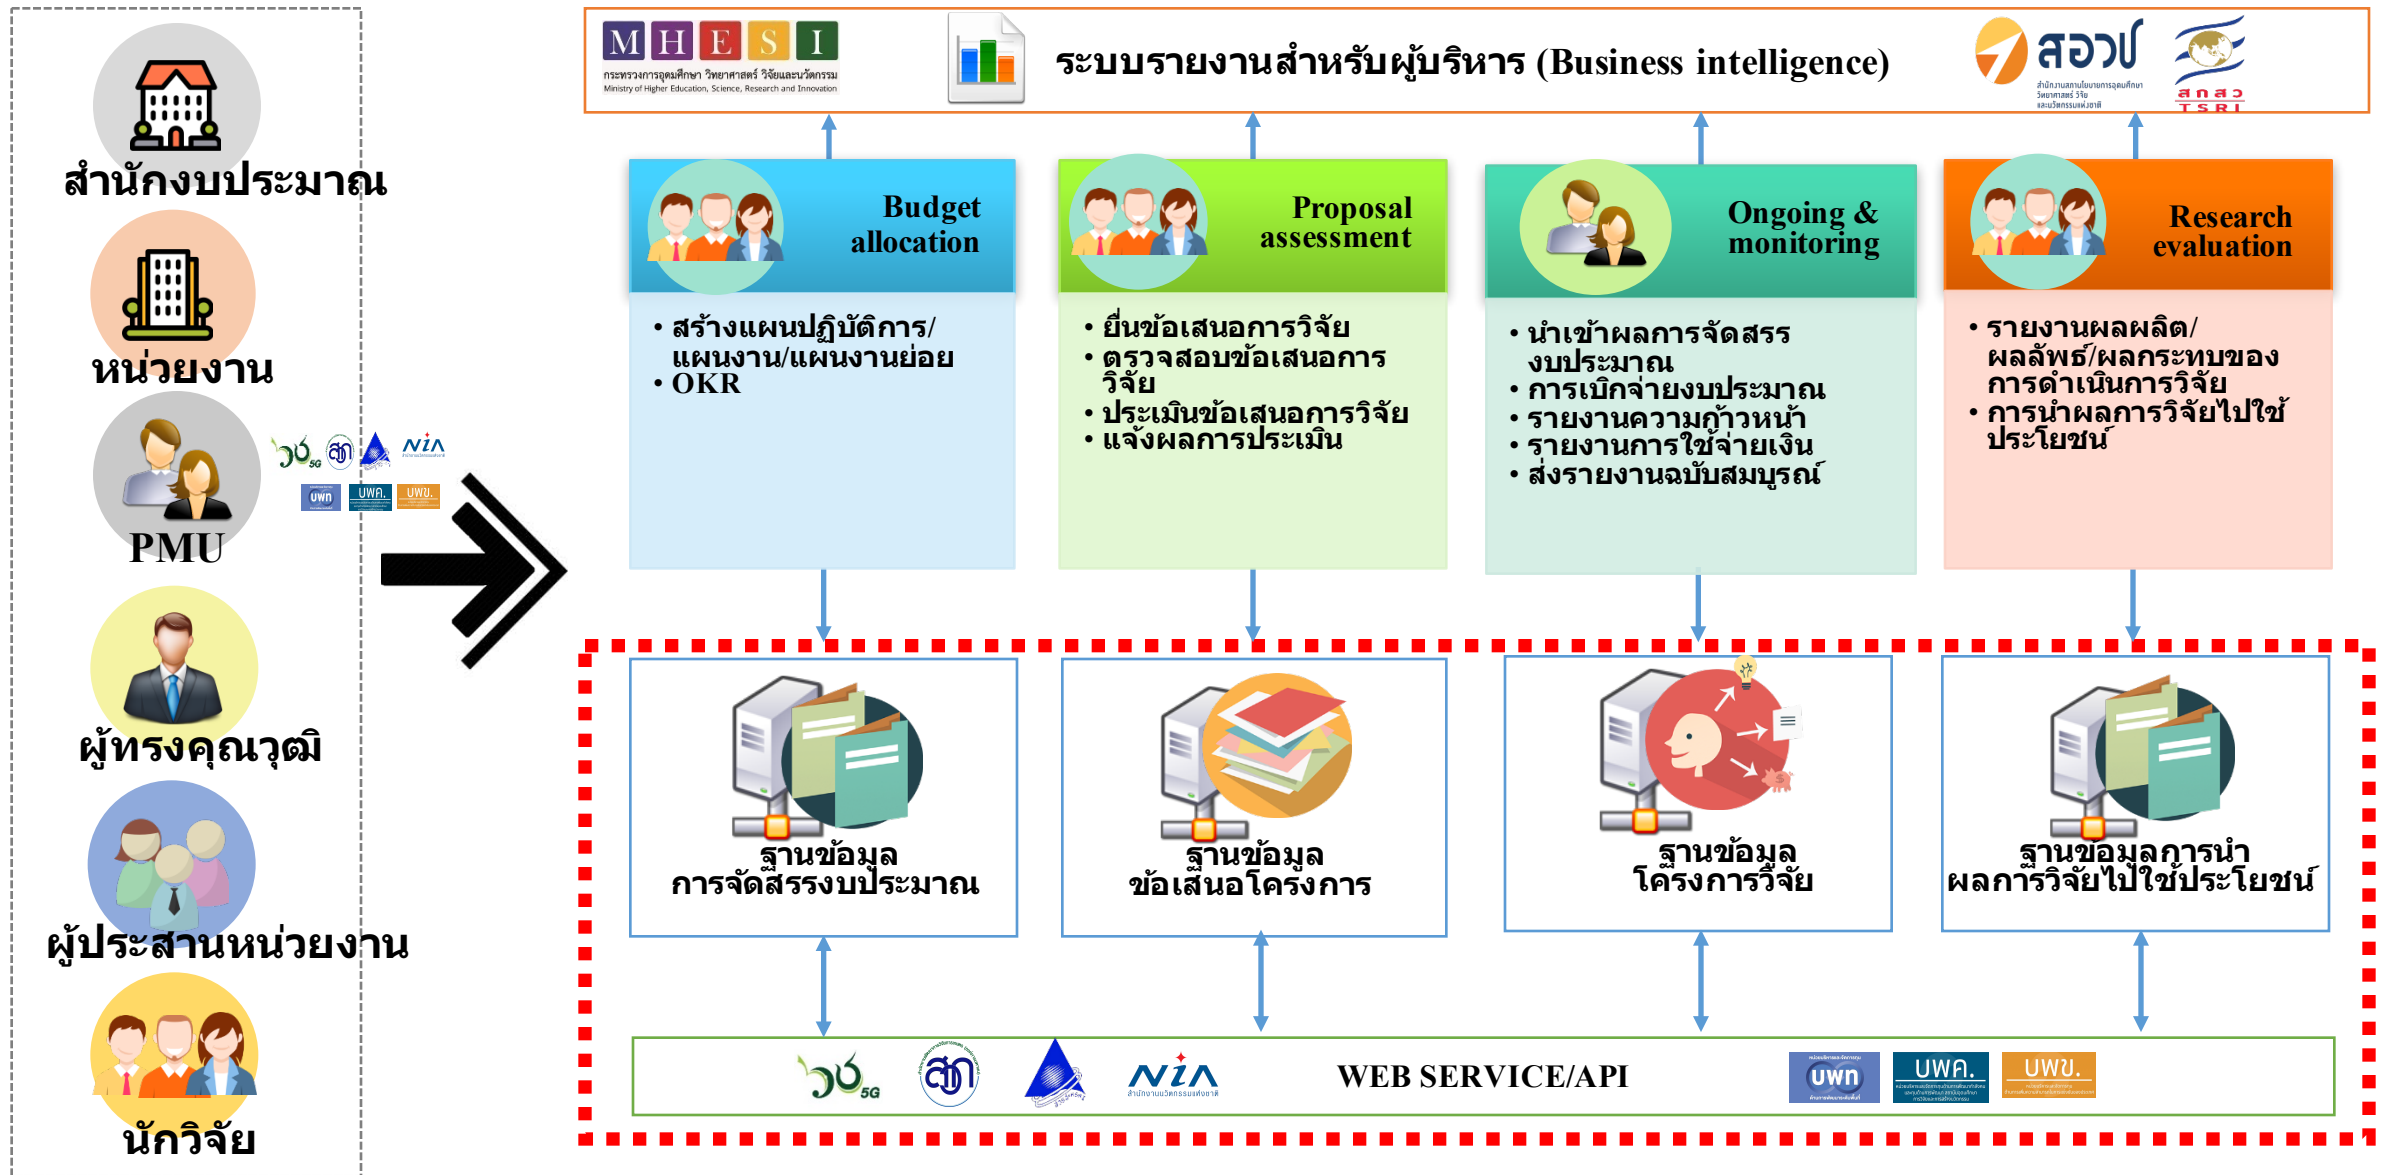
สำนักงบประมาณ

หน่วยงาน

PMU

ผู้ทรงคุณวุฒิ

ผู้ประสานหน่วยงาน

นักวิจัย

MHESI
กระทรวงการอุดมศึกษา วิทยาศาสตร์ วิจัยและนวัตกรรม
Ministry of Higher Education, Science, Research and Innovation

ระบบรายงานสำหรับผู้บริหาร (Business intelligence)

สอวช

สกสว TSRI

Budget allocation
• สร้างแผนปฏิบัติการ/แผนงาน/แผนงานย่อย
• OKR

Proposal assessment
• ยื่นข้อเสนอการวิจัย
• ตรวจสอบข้อเสนอการวิจัย
• ประเมินข้อเสนอการวิจัย
• แจ้งผลการประเมิน

Ongoing & monitoring
• นำเข้าผลการจัดสรรงบประมาณ
• การเบิกจ่ายงบประมาณ
• รายงานความก้าวหน้า
• รายงานการใช้จ่ายเงิน
• ส่งรายงานฉบับสมบูรณ์

Research evaluation
• รายงานผลผลิต/ผลลัพธ์/ผลกระทบของการดำเนินการวิจัย
• การนำผลการวิจัยไปใช้ประโยชน์

ฐานข้อมูล
การจัดสรรงบประมาณ

ฐานข้อมูล
ข้อเสนอโครงการ

ฐานข้อมูล
โครงการวิจัย

ฐานข้อมูลการนำ
ผลการวิจัยไปใช้ประโยชน์

วช 5G

สวก

NIA

WEB SERVICE/API

บพท

บพค.

บพข.